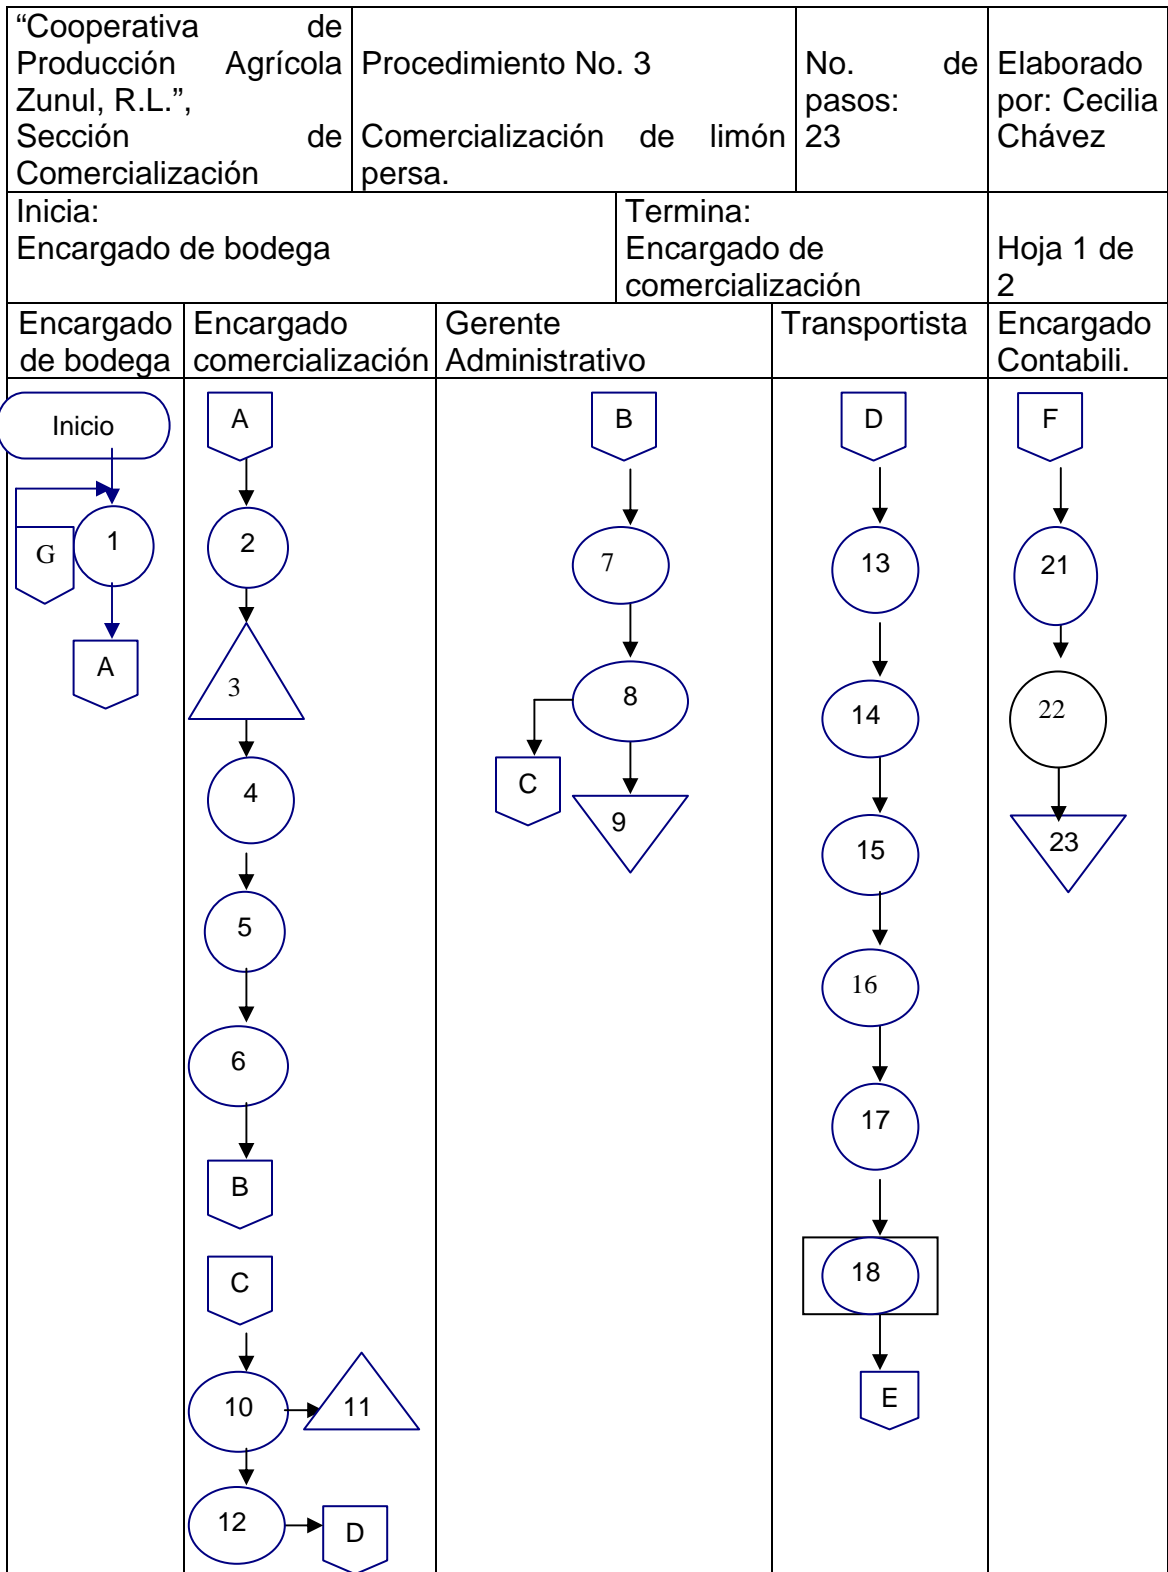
| "Cooperativa de Producción Agrícola Zunul, R.L.", Sección de Comercialización | Procedimiento No. 3<br>Comercialización de limón persa. | No. de pasos: 23 | Elaborado por: Cecilia Chávez |
|---|---|---|---|
| Inicia: Encargado de bodega | Termina: Encargado de comercialización | | Hoja 1 de 2 |

| Encargado de bodega | Encargado comercialización | Gerente Administrativo | Transportista | Encargado Contabili. |
|---|---|---|---|---|
| Inicio<br>G<br>1<br>A | A<br>2<br>3<br>4<br>5<br>6<br>B<br>C<br>10<br>11<br>12<br>D | B<br>7<br>8<br>C<br>9 | D<br>13<br>14<br>15<br>16<br>17<br>18<br>E | F<br>21<br>22<br>23 |